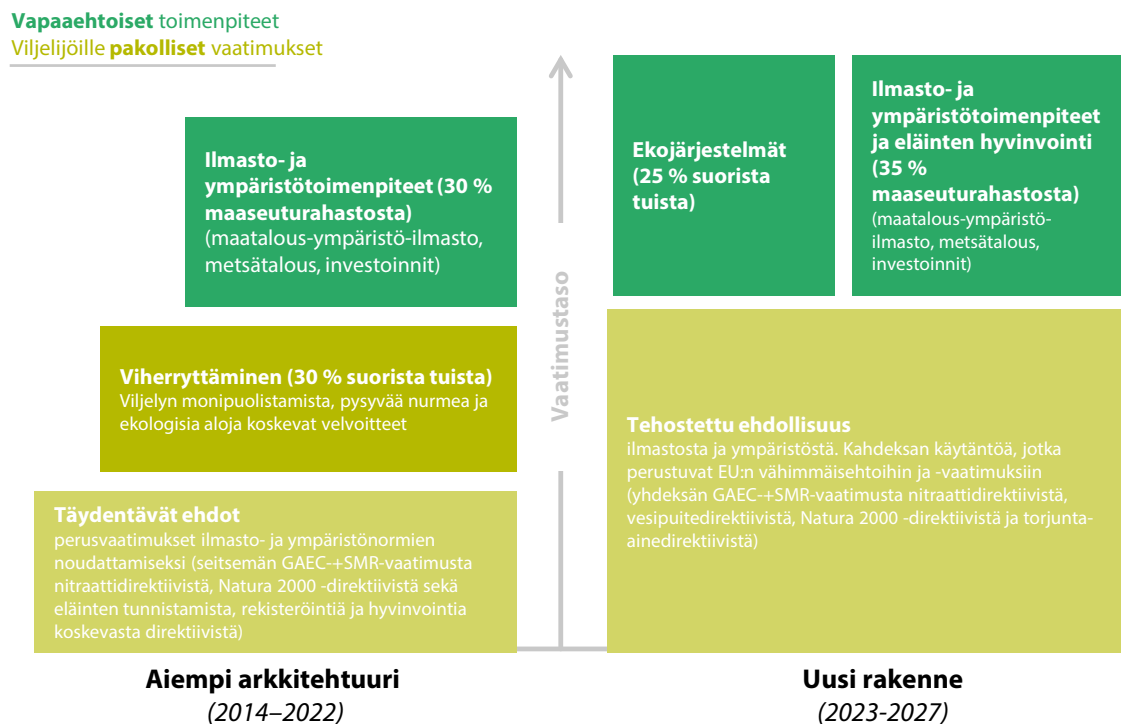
Vapaaehtoiset toimenpiteet
Viljelijöille pakolliset vaatimukset

Ilmasto- ja ympäristötoimenpiteet (30 % maaseuturahastosta)
(maatalous-ympäristö-ilmasto, metsätalous, investoinnit)

Viherryttäminen (30 % suorista tuista)
Viljelyn monipuolistamista, pysyvää nurmea ja ekologisia aloja koskevat velvoitteet

Täydentävät ehdot
perusvaatimukset ilmasto- ja ympäristönormien noudattamiseksi (seitsemän GAEC-+SMR-vaatimusta nitraattidirektiivistä, Natura 2000 -direktiivistä sekä eläinten tunnistamista, rekisteröintiä ja hyvinvointia koskevasta direktiivistä)

Vaatimustaso

Ekojärjestelmät (25 % suorista tuista)

Ilmasto- ja ympäristötoimenpiteet ja eläinten hyvinvointi (35 % maaseuturahastosta)
(maatalous-ympäristö-ilmasto, metsätalous, investoinnit)

Tehostettu ehdollisuus
ilmastosta ja ympäristöstä. Kahdeksan käytäntöä, jotka perustuvat EU:n vähimmäisehtoihin ja -vaatimuksiin (yhdeksän GAEC-+SMR-vaatimusta nitraattidirektiivistä, vesipuitedirektiivistä, Natura 2000 -direktiivistä ja torjunta-ainedirektiivistä)

Aiempi arkkitehtuuri
(2014–2022)

Uusi rakenne
(2023-2027)